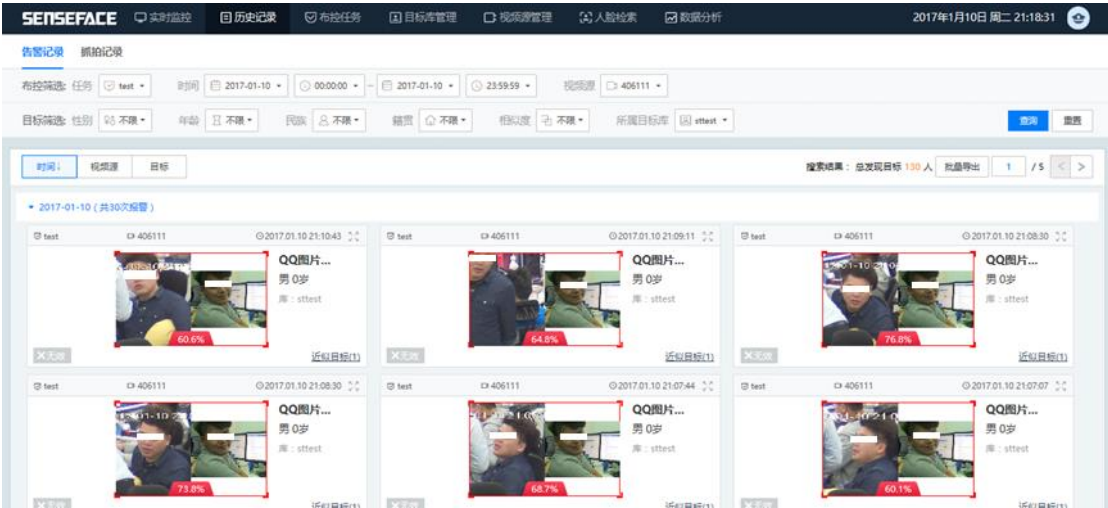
SENSEFACE 实时监控 历史记录 布控任务 目标库管理 视频源管理 人脸检索 数据分析 2017年1月10日 周二 21:18:31

告警记录 抓拍记录

布控筛选: 任务 test 时间 2017-01-10 00:00:00 – 2017-01-10 23:59:59 视频源 406111

目标筛选: 性别 不限 年龄 不限 民族 不限 籍贯 不限 相似度 不限 所属目标库 sttest 查询 重置

时间↓ 视频源 目标 搜索结果： 总发现目标 130 人 批量导出 1 / 5

▾ 2017-01-10（共30次报警）

test 406111 2017.01.10 21:10:43
QQ图片...
男 0岁
库：sttest
60.6%
无效 近似目标(1)

test 406111 2017.01.10 21:09:11
QQ图片...
男 0岁
库：sttest
64.8%
无效 近似目标(1)

test 406111 2017.01.10 21:08:30
QQ图片...
男 0岁
库：sttest
76.8%
无效 近似目标(1)

test 406111 2017.01.10 21:08:30
QQ图片...
男 0岁
库：sttest
73.8%
无效 近似目标(1)

test 406111 2017.01.10 21:07:44
QQ图片...
男 0岁
库：sttest
68.7%
无效 近似目标(1)

test 406111 2017.01.10 21:07:07
QQ图片...
男 0岁
库：sttest
60.1%
无效 近似目标(1)